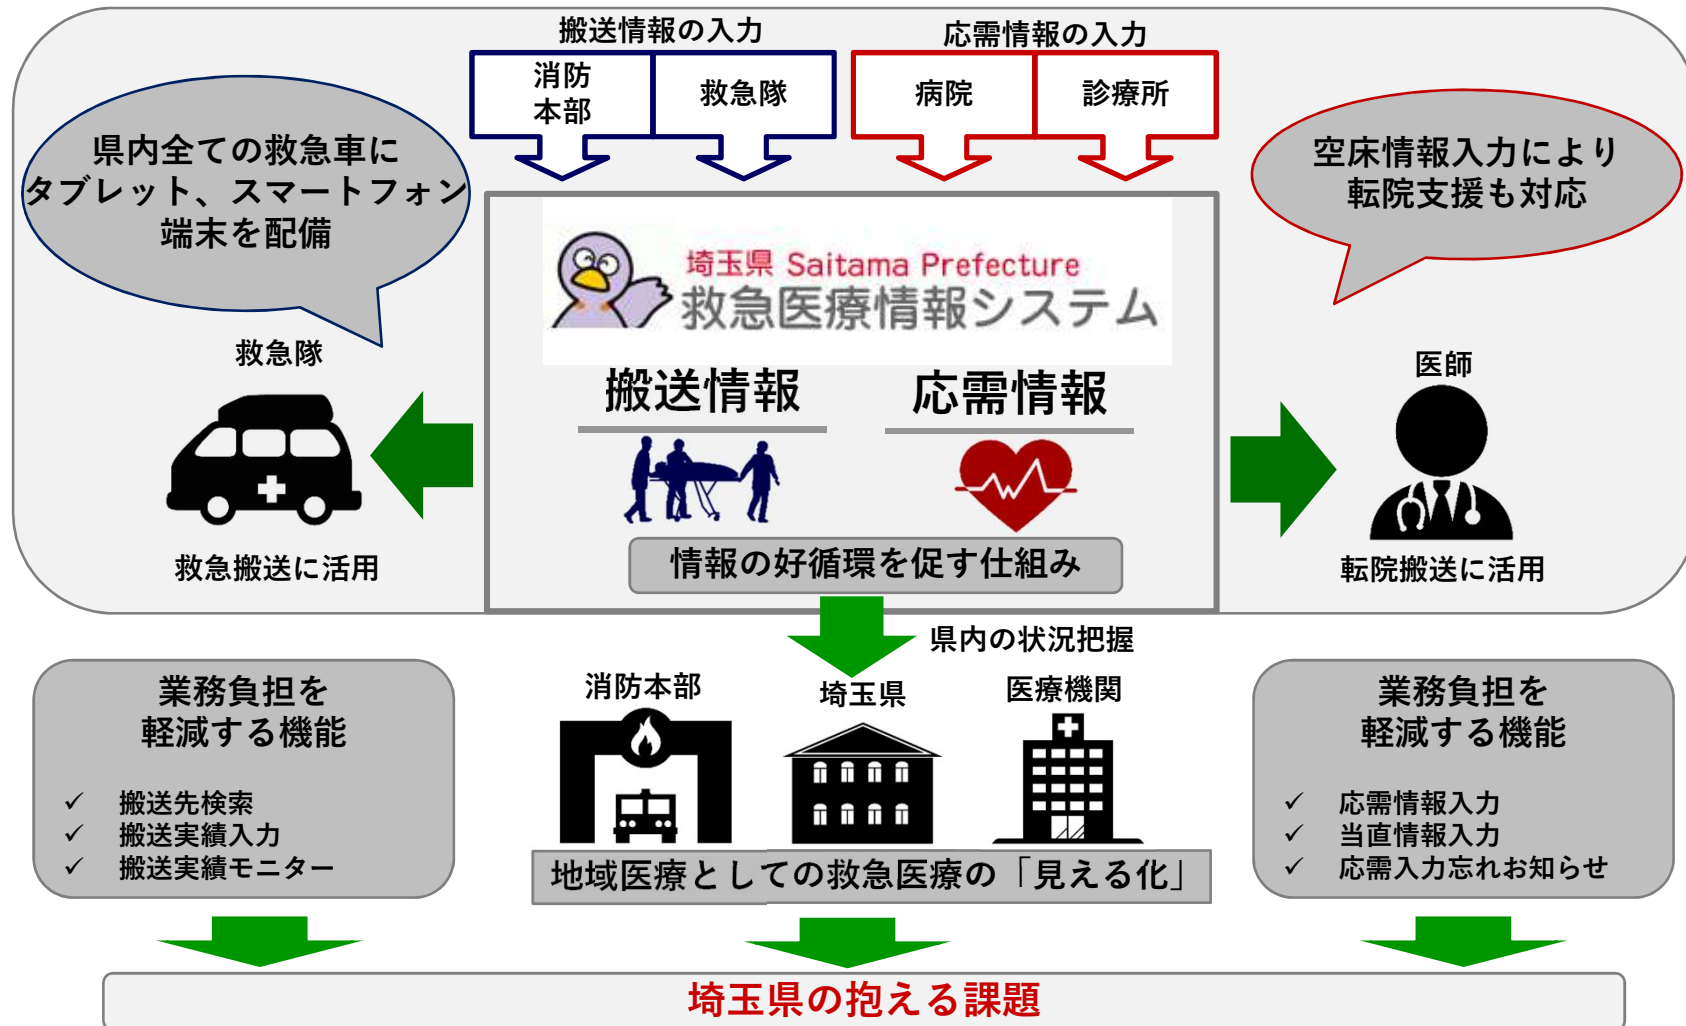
搬送情報の入力

消防本部

救急隊

応需情報の入力

病院

診療所

県内全ての救急車にタブレット、スマートフォン端末を配備

空床情報入力により転院支援も対応

埼玉県 Saitama Prefecture
救急医療情報システム

搬送情報

応需情報

情報の好循環を促す仕組み

救急隊

救急搬送に活用

医師

転院搬送に活用

県内の状況把握

業務負担を軽減する機能

✓ 搬送先検索
✓ 搬送実績入力
✓ 搬送実績モニター

消防本部

埼玉県

医療機関

地域医療としての救急医療の「見える化」

業務負担を軽減する機能

✓ 応需情報入力
✓ 当直情報入力
✓ 応需入力忘れお知らせ

埼玉県の抱える課題